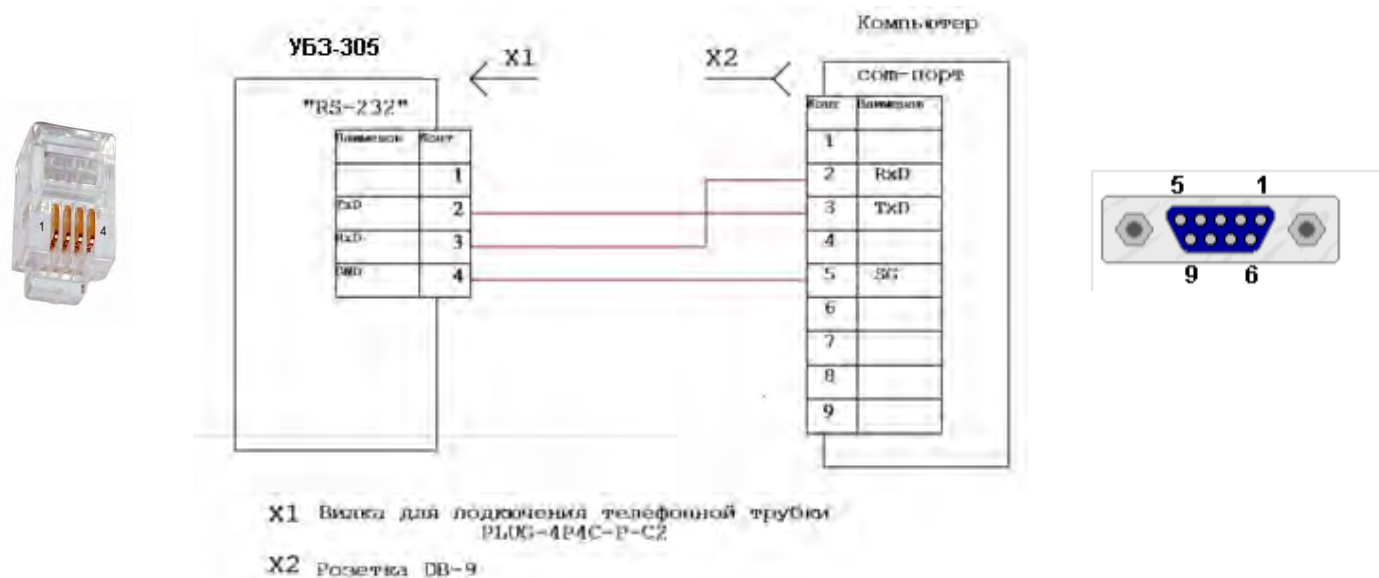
1 4

УБЗ-305

"RS-232"

| Наименов | Конт |
|---|---|
| | 1 |
| TxD | 2 |
| RxD | 3 |
| GND | 4 |

X1

X2

Компьютер

com-порт

| Конт | Наименов |
|---|---|
| 1 | |
| 2 | RxD |
| 3 | TxD |
| 4 | |
| 5 | SG |
| 6 | |
| 7 | |
| 8 | |
| 9 | |

5 1

9 6

X1 Вилка для подключения телефонной трубки PLUG-4P4C-P-C2

X2 Розетка DB-9